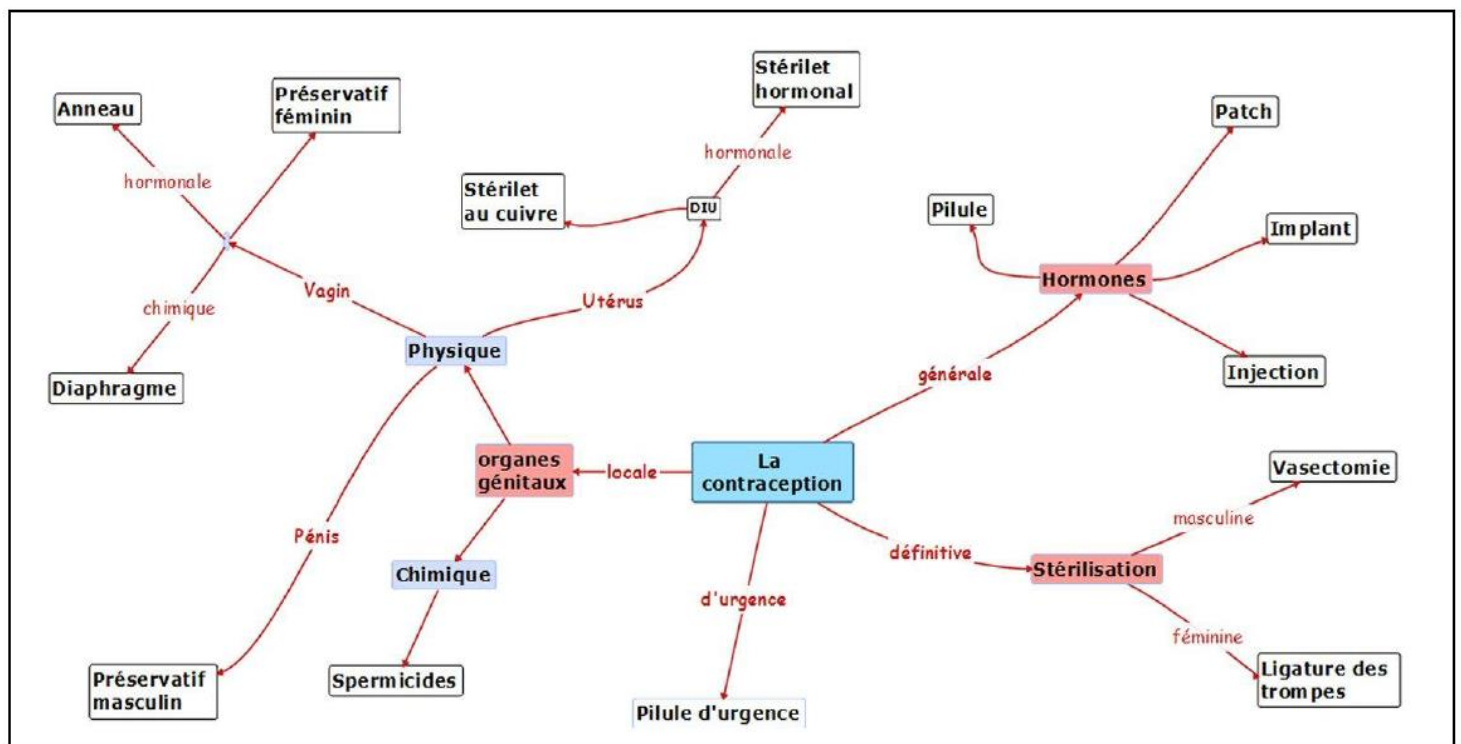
La contraception

locale
organes génitaux

Physique

Vagin
hormonale
Anneau
Préservatif féminin
chimique
Diaphragme

Utérus
DIU
Stérilet au cuivre
hormonale
Stérilet hormonal

Pénis
Préservatif masculin

Chimique
Spermicides

générale
Hormones
Pilule
Patch
Implant
Injection

définitive
Stérilisation
masculine
Vasectomie
féminine
Ligature des trompes

d'urgence
Pilule d'urgence